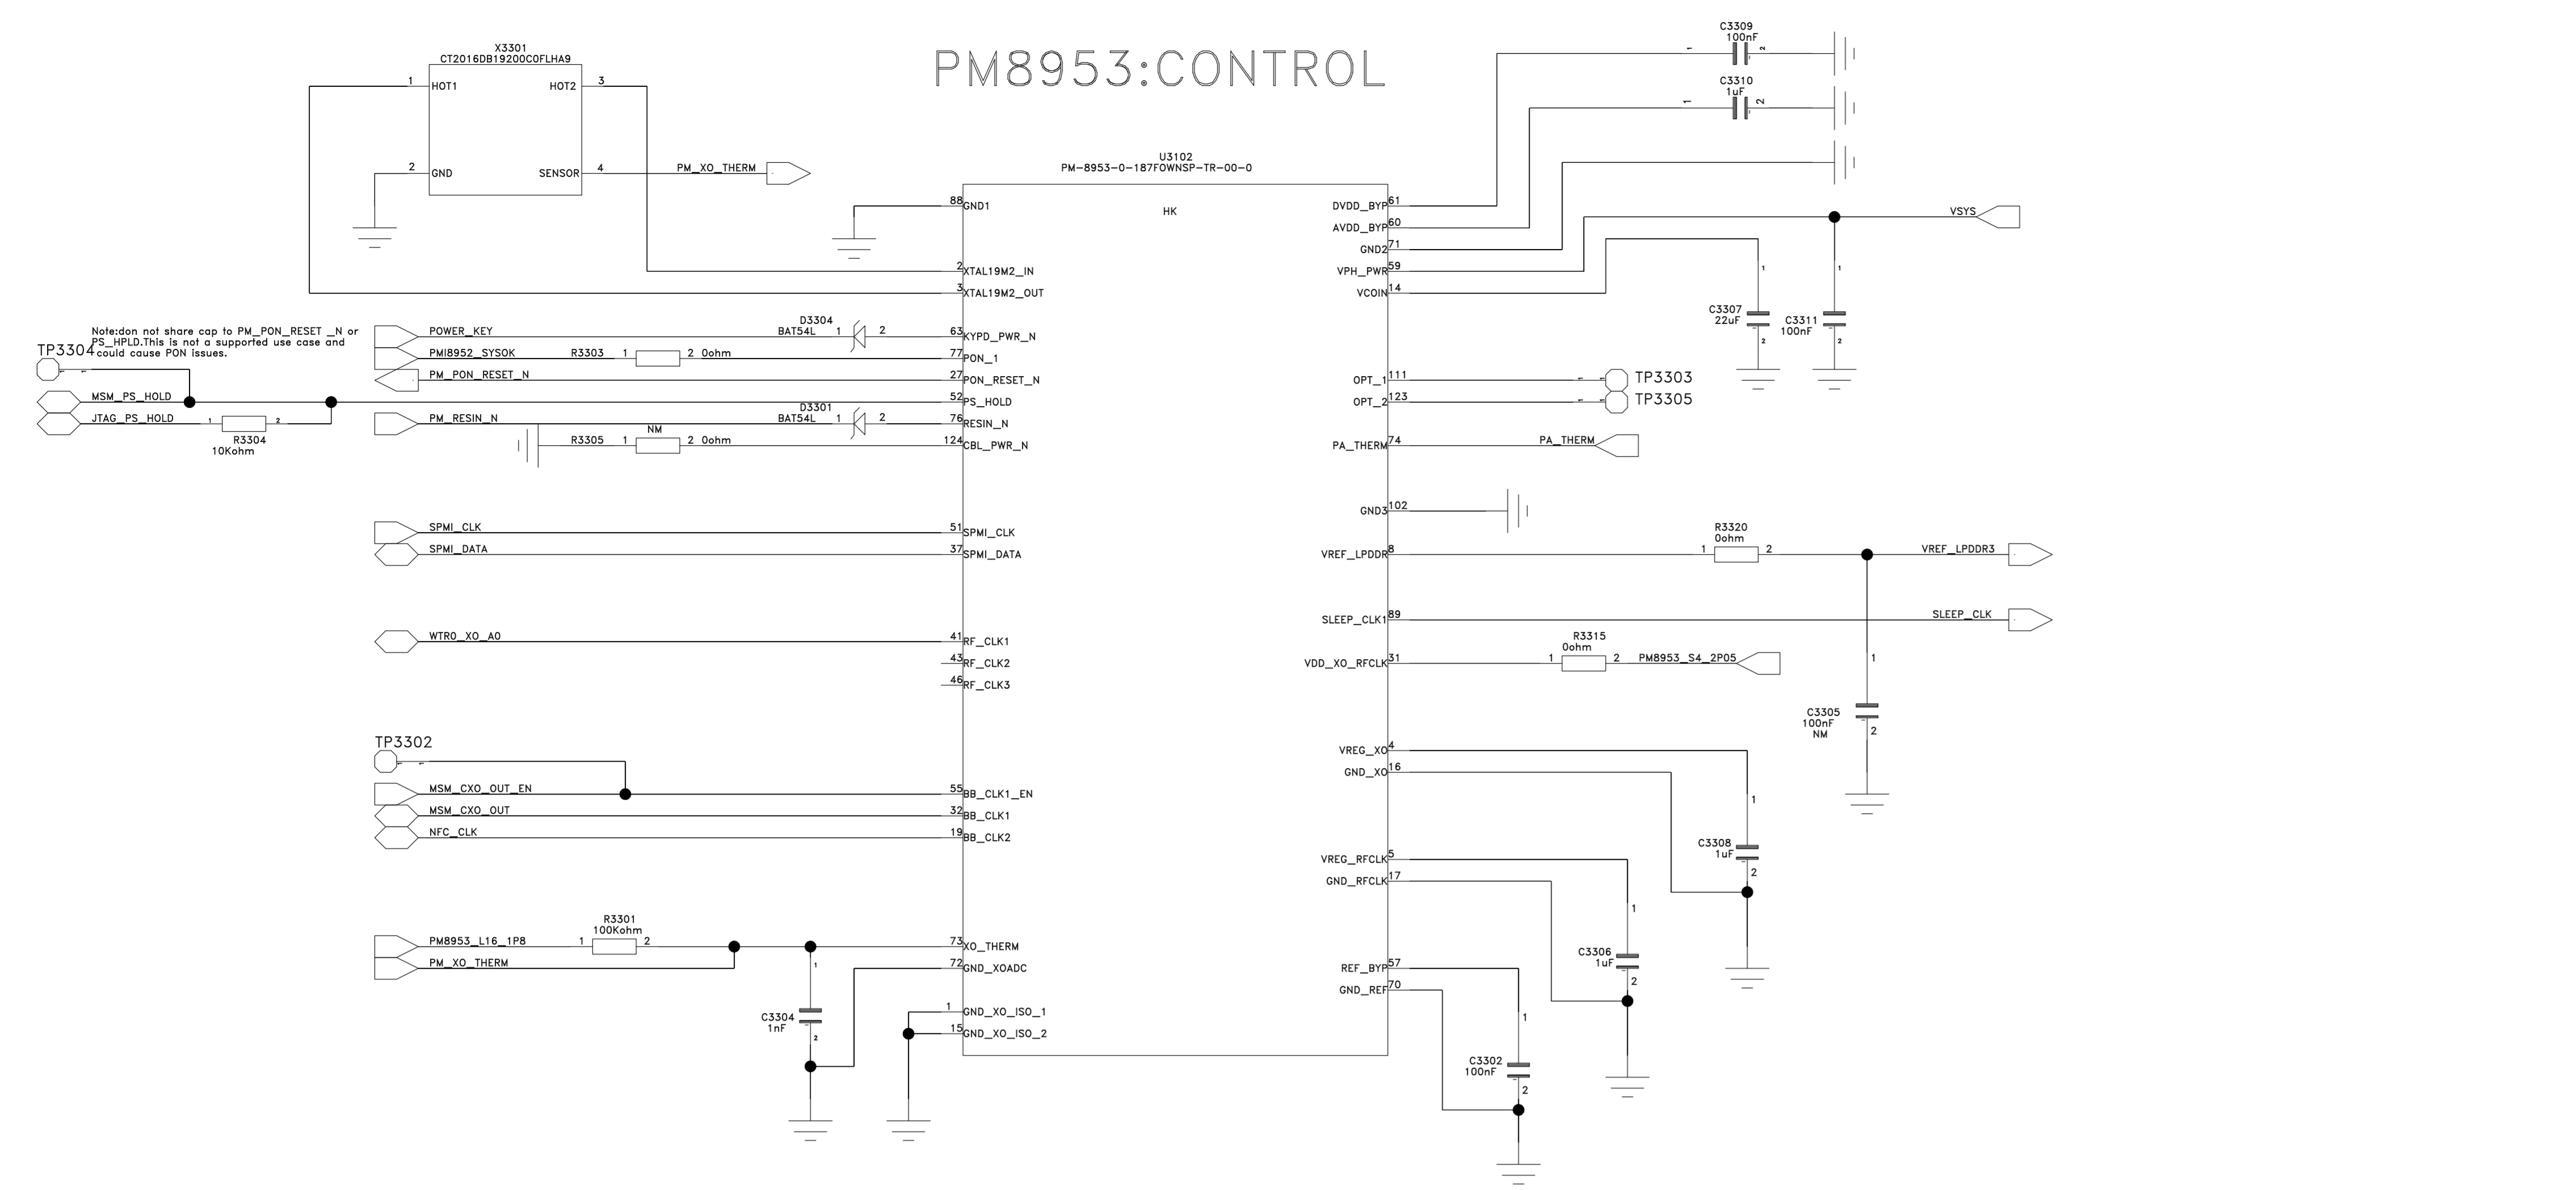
PM8953:CONTROL

X3301
CT2016DB19200C0FLHA9
1 HOT1
HOT2 3
2 GND
SENSOR 4
PM_XO_THERM

U3102
PM-8953-0-187FOWNSP-TR-00-0
HK

88 GND1
2 XTAL19M2_IN
3 XTAL19M2_OUT

Note:don not share cap to PM_PON_RESET _N or PS_HPLD.This is not a supported use case and could cause PON issues.

TP3304
POWER_KEY
D3304
BAT54L
1 2
63 KYPD_PWR_N
PMI8952_SYSOK
R3303 1 2 0ohm
77 PON_1
PM_PON_RESET_N
27 PON_RESET_N
MSM_PS_HOLD
52 PS_HOLD
JTAG_PS_HOLD
1 2
R3304
10Kohm
PM_RESIN_N
D3301
BAT54L
1 2
76 RESIN_N
R3305 1 NM 2 0ohm
124 CBL_PWR_N

SPMI_CLK
51 SPMI_CLK
SPMI_DATA
37 SPMI_DATA

WTR0_XO_A0
41 RF_CLK1
43 RF_CLK2
46 RF_CLK3

TP3302
MSM_CXO_OUT_EN
55 BB_CLK1_EN
MSM_CXO_OUT
32 BB_CLK1
NFC_CLK
19 BB_CLK2

PM8953_L16_1P8
R3301
100Kohm
1 2
73 XO_THERM
PM_XO_THERM
72 GND_XOADC
1
C3304
1nF
2
1 GND_XO_ISO_1
15 GND_XO_ISO_2

C3309
100nF
1 2
C3310
1uF
1 2
DVDD_BYP 61
AVDD_BYP 60
GND2 71
VPH_PWR 59
VCOIN 14
VSYS
1
C3307
22uF
2
1
C3311
100nF
2

OPT_1 111
TP3303
OPT_2 123
TP3305
PA_THERM 74
PA_THERM
GND3 102
VREF_LPDDR 8
R3320
0ohm
1 2
VREF_LPDDR3
SLEEP_CLK1 89
SLEEP_CLK
VDD_XO_RFCLK 31
R3315
0ohm
1 2
PM8953_S4_2P05
1
C3305
100nF
NM
2
VREG_XO 4
GND_XO 16
1
C3308
1uF
2
VREG_RFCLK 5
GND_RFCLK 17
1
C3306
1uF
2
REF_BYP 57
GND_REF 70
1
C3302
100nF
2